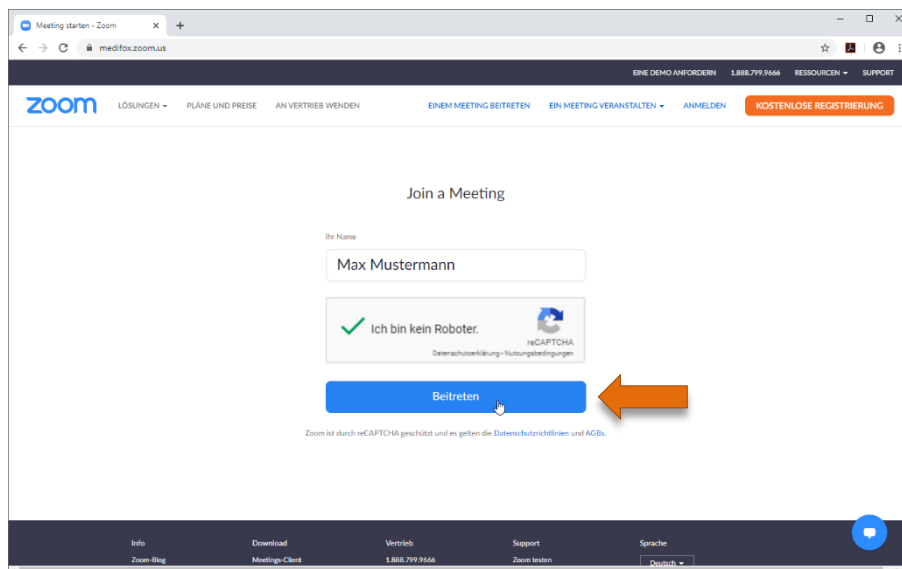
Meeting starten - Zoom

medifox.zoom.us

EINE DEMO ANFORDERN 1.888.799.9666 RESSOURCEN SUPPORT

zoom LÖSUNGEN PLÄNE UND PREISE AN VERTRIEB WENDEN EINEM MEETING BEITRETEN EIN MEETING VERANSTALTEN ANMELDEN KOSTENLOSE REGISTRIERUNG

Join a Meeting

Ihr Name

Max Mustermann

Ich bin kein Roboter.

reCAPTCHA
Datenschutzerklärung - Nutzungsbedingungen

Beitreten

Zoom ist durch reCAPTCHA geschützt und es gelten die Datenschutzrichtlinien und AGBs.

Info
Zoom-Blog

Download
Meetings-Client

Vertrieb
1.888.799.9666

Support
Zoom testen

Sprache
Deutsch